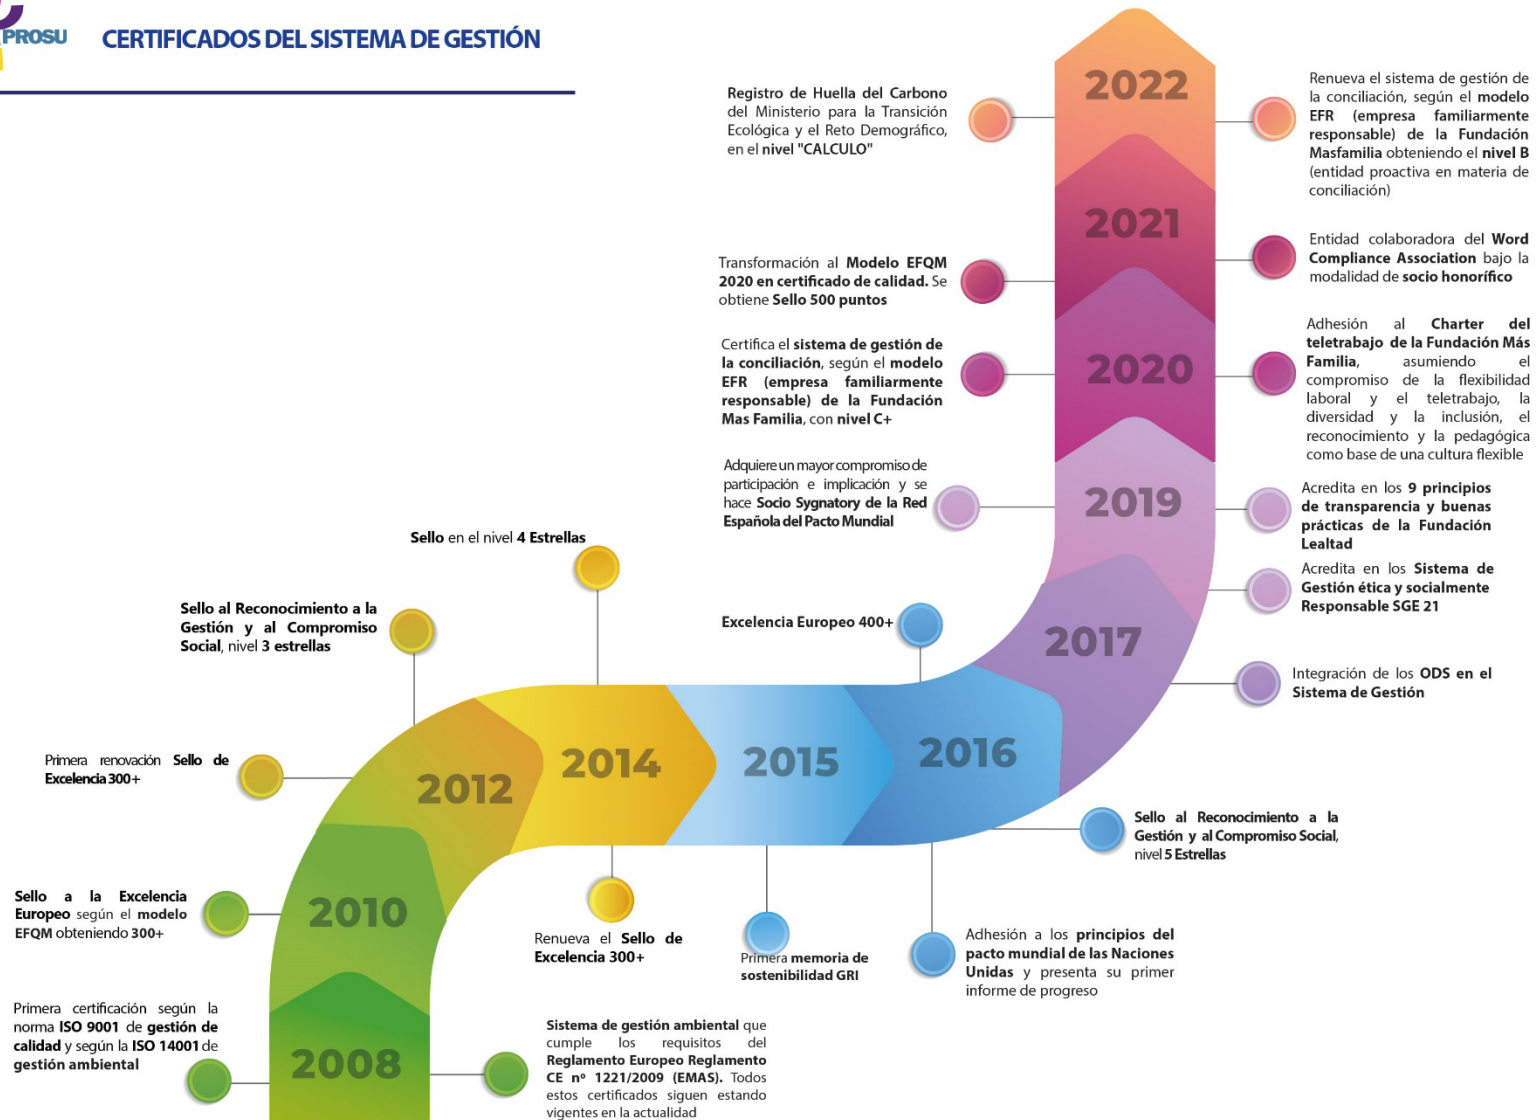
PROSU

CERTIFICADOS DEL SISTEMA DE GESTIÓN

2022

Registro de Huella del Carbono del Ministerio para la Transición Ecológica y el Reto Demográfico, en el nivel "CALCULO"

Renueva el sistema de gestión de la conciliación, según el modelo EFR (empresa familiarmente responsable) de la Fundación Masfamilia obteniendo el nivel B (entidad proactiva en materia de conciliación)

2021

Transformación al Modelo EFQM 2020 en certificado de calidad. Se obtiene Sello 500 puntos

Entidad colaboradora del Word Compliance Association bajo la modalidad de socio honorífico

2020

Certifica el sistema de gestión de la conciliación, según el modelo EFR (empresa familiarmente responsable) de la Fundación Mas Familia, con nivel C+

Adhesión al Charter del teletrabajo de la Fundación Más Familia, asumiendo el compromiso de la flexibilidad laboral y el teletrabajo, la diversidad y la inclusión, el reconocimiento y la pedagógica como base de una cultura flexible

2019

Adquiere un mayor compromiso de participación e implicación y se hace Socio Sygnatory de la Red Española del Pacto Mundial

Acredita en los 9 principios de transparencia y buenas prácticas de la Fundación Lealtad

Acredita en los Sistema de Gestión ética y socialmente Responsable SGE 21

2017

Integración de los ODS en el Sistema de Gestión

Excelencia Europeo 400+

2016

Sello al Reconocimiento a la Gestión y al Compromiso Social, nivel 5 Estrellas

Adhesión a los principios del pacto mundial de las Naciones Unidas y presenta su primer informe de progreso

2015

Primera memoria de sostenibilidad GRI

2014

Sello en el nivel 4 Estrellas

Renueva el Sello de Excelencia 300+

2012

Sello al Reconocimiento a la Gestión y al Compromiso Social, nivel 3 estrellas

Primera renovación Sello de Excelencia 300+

2010

Sello a la Excelencia Europeo según el modelo EFQM obteniendo 300+

2008

Primera certificación según la norma ISO 9001 de gestión de calidad y según la ISO 14001 de gestión ambiental

Sistema de gestión ambiental que cumple los requisitos del Reglamento Europeo Reglamento CE nº 1221/2009 (EMAS). Todos estos certificados siguen estando vigentes en la actualidad